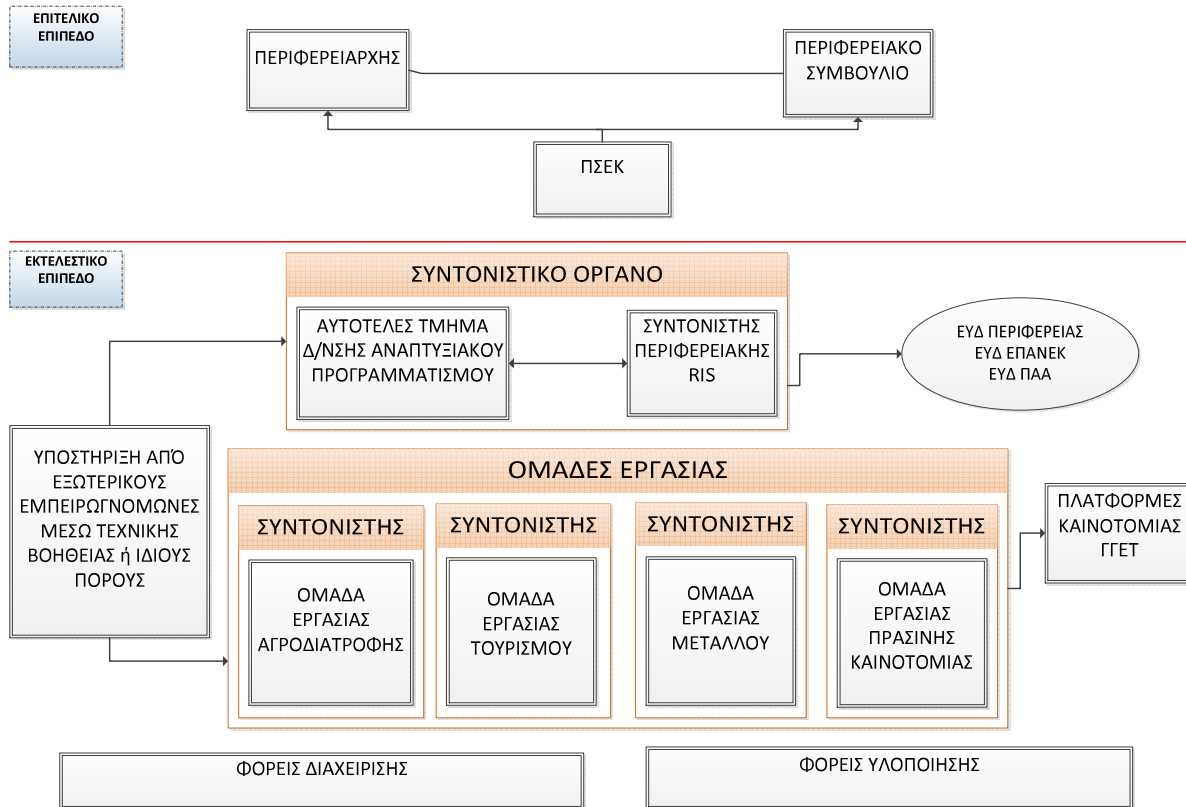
ΕΠΙΤΕΛΙΚΟ ΕΠΙΠΕΔΟ

ΠΕΡΙΦΕΡΕΙΑΡΧΗΣ

ΠΕΡΙΦΕΡΕΙΑΚΟ ΣΥΜΒΟΥΛΙΟ

ΠΣΕΚ

ΕΚΤΕΛΕΣΤΙΚΟ ΕΠΙΠΕΔΟ

ΣΥΝΤΟΝΙΣΤΙΚΟ ΟΡΓΑΝΟ

ΑΥΤΟΤΕΛΕΣ ΤΜΗΜΑ Δ/ΝΣΗΣ ΑΝΑΠΤΥΞΙΑΚΟΥ ΠΡΟΓΡΑΜΜΑΤΙΣΜΟΥ

ΣΥΝΤΟΝΙΣΤΗΣ ΠΕΡΙΦΕΡΕΙΑΚΗΣ RIS

ΕΥΔ ΠΕΡΙΦΕΡΕΙΑΣ
ΕΥΔ ΕΠΑΝΕΚ
ΕΥΔ ΠΑΑ

ΥΠΟΣΤΗΡΙΞΗ ΑΠΌ ΕΞΩΤΕΡΙΚΟΥΣ ΕΜΠΕΙΡΩΓΝΩΜΟΝΕΣ ΜΕΣΩ ΤΕΧΝΙΚΗΣ ΒΟΗΘΕΙΑΣ ή ΙΔΙΟΥΣ ΠΟΡΟΥΣ

ΟΜΑΔΕΣ ΕΡΓΑΣΙΑΣ

ΣΥΝΤΟΝΙΣΤΗΣ

ΟΜΑΔΑ ΕΡΓΑΣΙΑΣ ΑΓΡΟΔΙΑΤΡΟΦΗΣ

ΣΥΝΤΟΝΙΣΤΗΣ

ΟΜΑΔΑ ΕΡΓΑΣΙΑΣ ΤΟΥΡΙΣΜΟΥ

ΣΥΝΤΟΝΙΣΤΗΣ

ΟΜΑΔΑ ΕΡΓΑΣΙΑΣ ΜΕΤΑΛΛΟΥ

ΣΥΝΤΟΝΙΣΤΗΣ

ΟΜΑΔΑ ΕΡΓΑΣΙΑΣ ΠΡΑΣΙΝΗΣ ΚΑΙΝΟΤΟΜΙΑΣ

ΠΛΑΤΦΟΡΜΕΣ ΚΑΙΝΟΤΟΜΙΑΣ ΓΓΕΤ

ΦΟΡΕΙΣ ΔΙΑΧΕΙΡΙΣΗΣ

ΦΟΡΕΙΣ ΥΛΟΠΟΙΗΣΗΣ